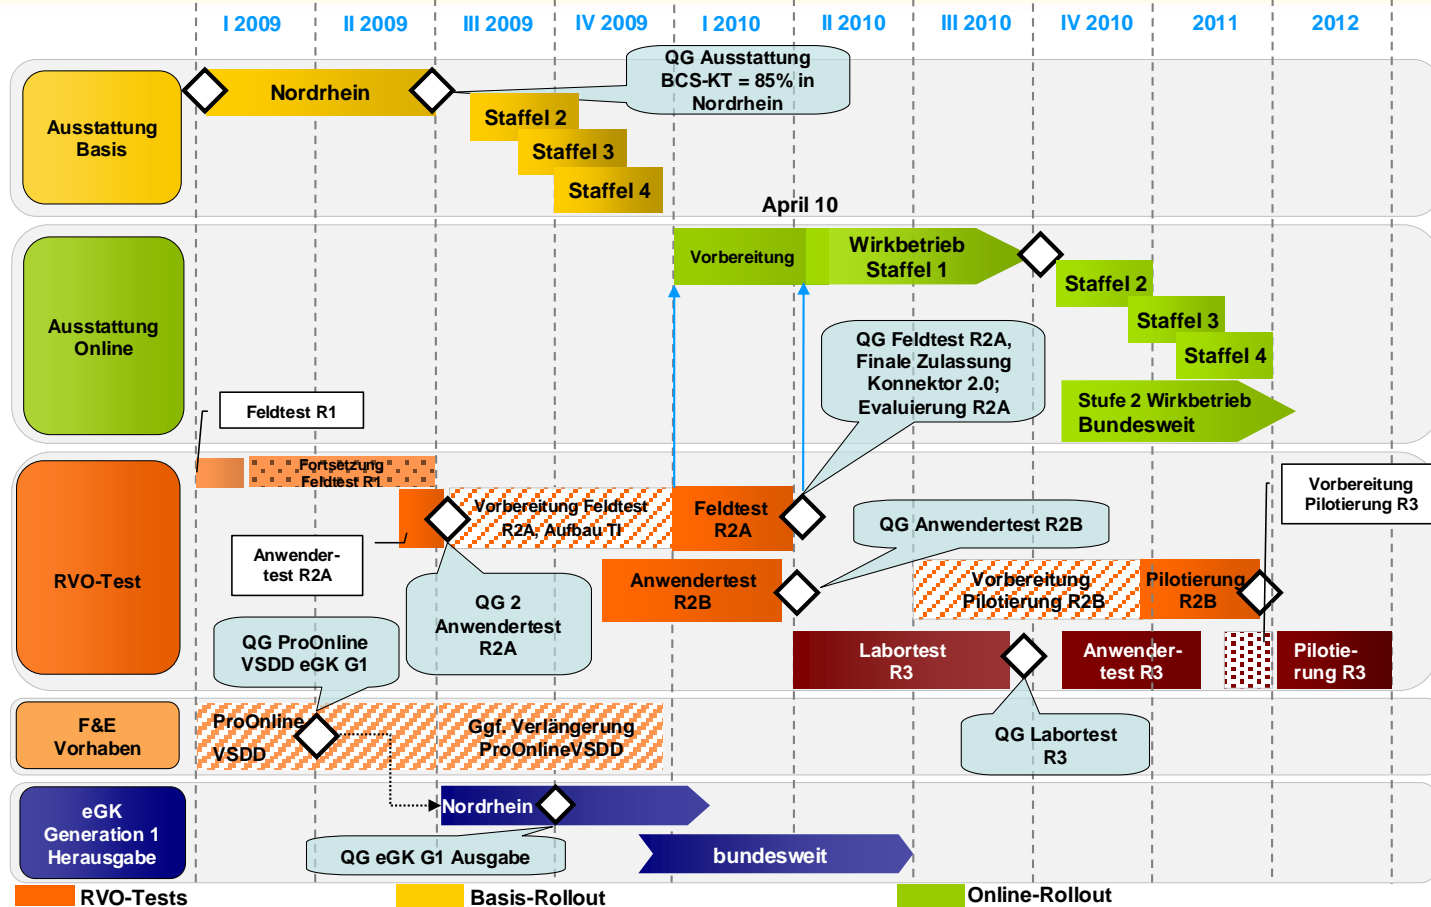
I 2009 II 2009 III 2009 IV 2009 I 2010 II 2010 III 2010 IV 2010 2011 2012

Ausstattung Basis

Nordrhein

QG Ausstattung BCS-KT = 85% in Nordrhein

Staffel 2

Staffel 3

Staffel 4

April 10

Ausstattung Online

Vorbereitung

Wirkbetrieb Staffel 1

Staffel 2

Staffel 3

Staffel 4

QG Feldtest R2A, Finale Zulassung Konnektor 2.0; Evaluierung R2A

Stufe 2 Wirkbetrieb Bundesweit

Feldtest R1

Fortsetzung Feldtest R1

RVO-Test

Vorbereitung Feldtest R2A, Aufbau TI

Feldtest R2A

Vorbereitung Pilotierung R3

QG Anwendertest R2B

Anwender-test R2A

Anwendertest R2B

Vorbereitung Pilotierung R2B

Pilotierung R2B

QG 2 Anwendertest R2A

QG ProOnline VSDD eGK G1

Labortest R3

Anwender-test R3

Pilotie-rung R3

F&E Vorhaben

ProOnline VSDD

Ggf. Verlängerung ProOnlineVSDD

QG Labortest R3

eGK Generation 1 Herausgabe

Nordrhein

QG eGK G1 Ausgabe

bundesweit

RVO-Tests

Basis-Rollout

Online-Rollout